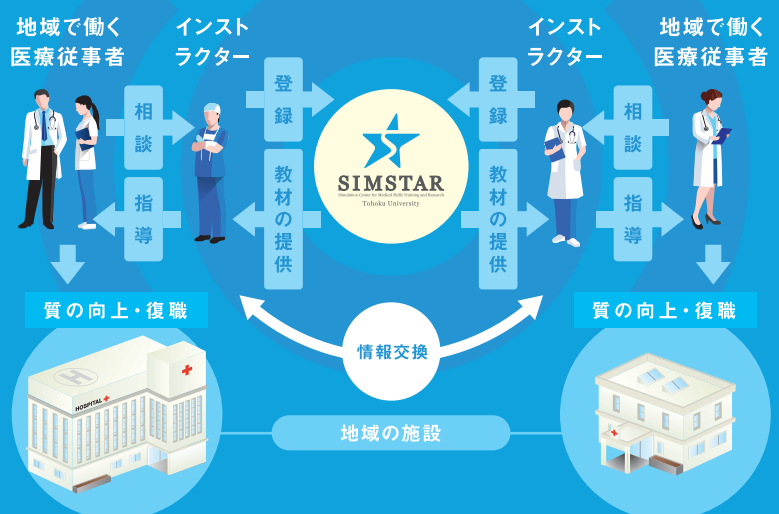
地域で働く医療従事者

インストラクター

相談

指導

登録

教材の提供

SIMSTAR
Simulation Center for Medical Skills Training and Research
Tohoku University

登録

教材の提供

インストラクター

地域で働く医療従事者

相談

指導

質の向上・復職

情報交換

質の向上・復職

HOSPITAL

地域の施設